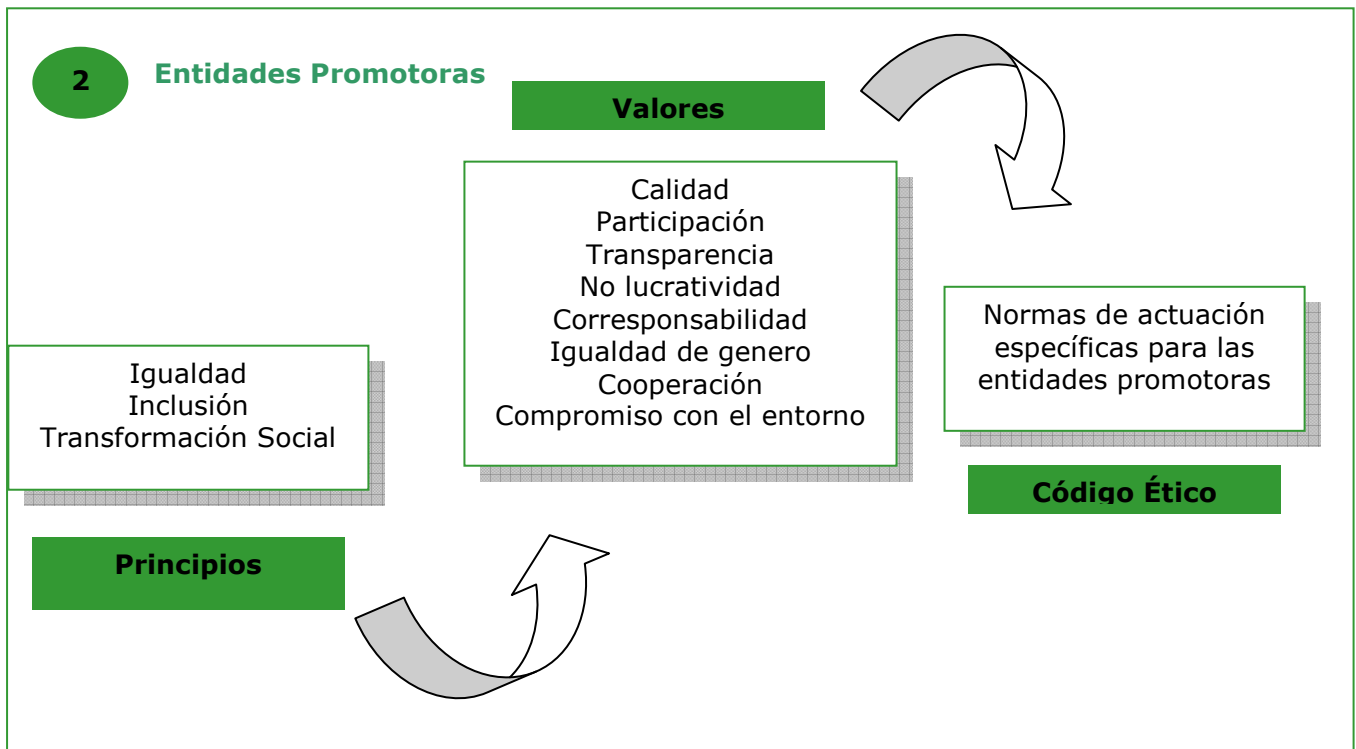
2 Entidades Promotoras

Valores

Calidad
Participación
Transparencia
No lucratividad
Corresponsabilidad
Igualdad de genero
Cooperación
Compromiso con el entorno

Normas de actuación específicas para las entidades promotoras

Código Ético

Igualdad
Inclusión
Transformación Social

Principios